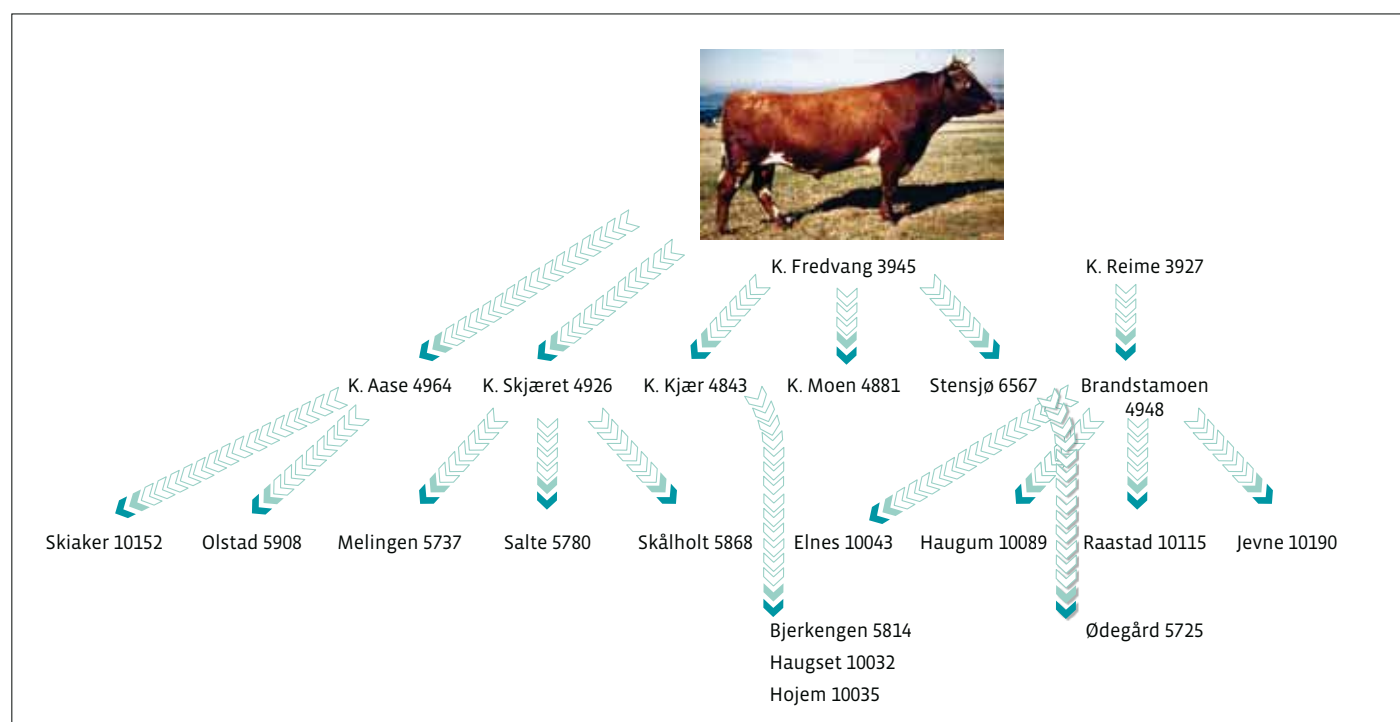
K. Fredvang 3945

K. Reime 3927

K. Aase 4964

K. Skjæret 4926

K. Kjær 4843

K. Moen 4881

Stensjø 6567

Brandstamoen 4948

Skiaker 10152

Olstad 5908

Melingen 5737

Salte 5780

Skålholt 5868

Elnes 10043

Haugum 10089

Raastad 10115

Jevne 10190

Bjerkengen 5814
Haugset 10032
Hojem 10035

Ødegård 5725